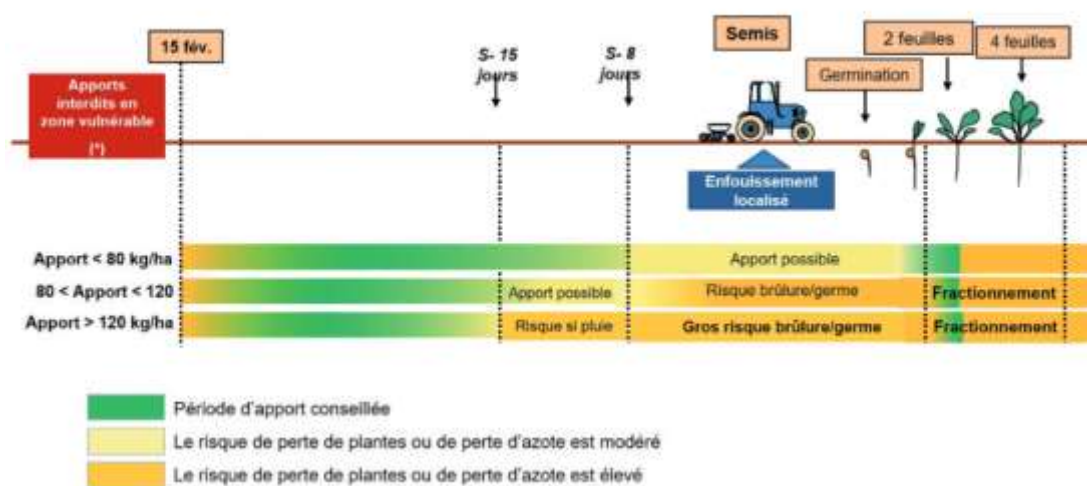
15 fév.

Apports interdits en zone vulnérable (*)

S- 15 jours

S- 8 jours

Semis

Germination

2 feuilles

4 feuilles

Enfouissement localisé

Apport < 80 kg/ha

Apport possible

80 < Apport < 120

Apport possible

Risque brûlure/germe

Fractionnement

Apport > 120 kg/ha

Risque si pluie

Gros risque brûlure/germe

Fractionnement

Période d'apport conseillée

Le risque de perte de plantes ou de perte d'azote est modéré

Le risque de perte de plantes ou de perte d'azote est élevé